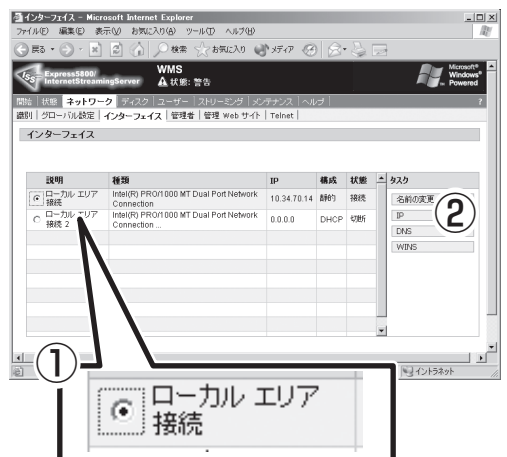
インターフェイス - Microsoft Internet Explorer

ファイル(F) 編集(E) 表示(V) お気に入り(A) ツール(T) ヘルプ(H)

戻る 検索 お気に入り メディア

Express5800/ InternetStreamingServer

WMS

状態: 警告

Microsoft Windows Powered

開始 | 状態 | ネットワーク | ディスク | ユーザー | ストリーミング | メンテナンス | ヘルプ

識別 | グローバル設定 | インターフェイス | 管理者 | 管理 Web サイト | Telnet |

インターフェイス

| 説明 | 種類 | IP | 構成 | 状態 |
|---|---|---|---|---|
| ローカル エリア 接続 | Intel(R) PRO/1000 MT Dual Port Network Connection | 10.34.70.14 | 静的 | 接続 |
| ローカル エリア 接続 2 | Intel(R) PRO/1000 MT Dual Port Network Connection ... | 0.0.0.0 | DHCP | 切断 |

タスク

名前の変更

IP

DNS

WINS

②

①

イントラネット

ローカル エリア 接続